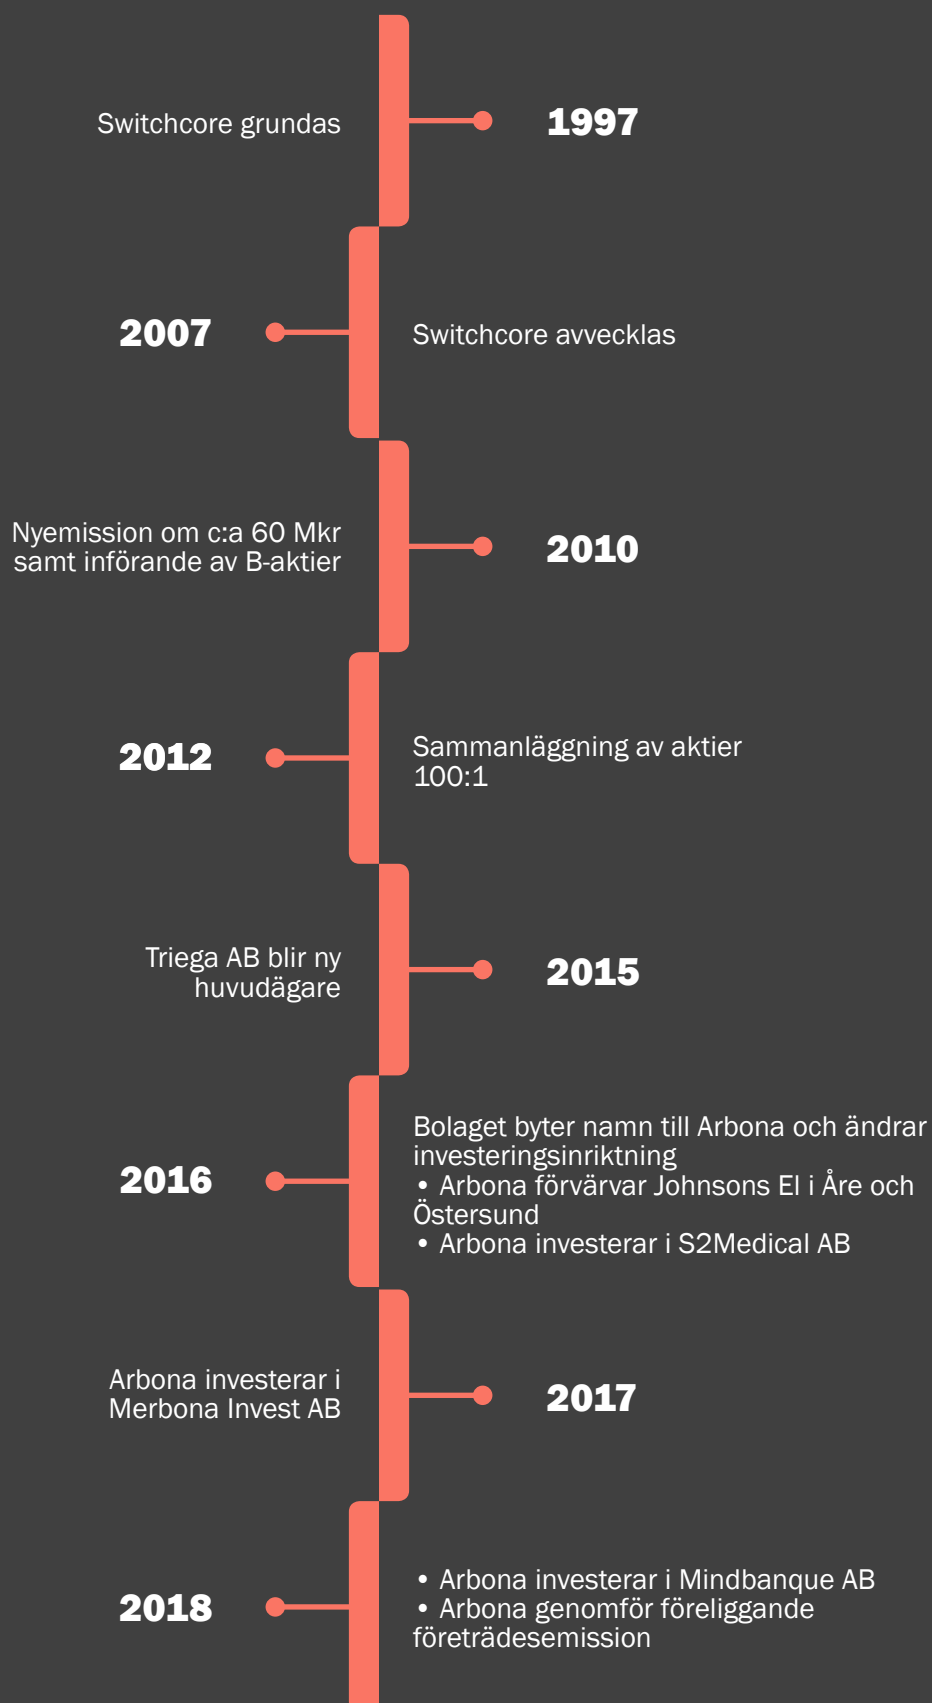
Switchcore grundas

1997

2007

Switchcore avvecklas

Nyemission om c:a 60 Mkr samt införande av B-aktier

2010

2012

Sammanläggning av aktier 100:1

Triega AB blir ny huvudägare

2015

2016

Bolaget byter namn till Arbona och ändrar investeringsinriktning
• Arbona förvärvar Johnsons El i Åre och Östersund
• Arbona investerar i S2Medical AB

Arbona investerar i Merbona Invest AB

2017

2018

• Arbona investerar i Mindbanque AB
• Arbona genomför föreliggande företrädesemission